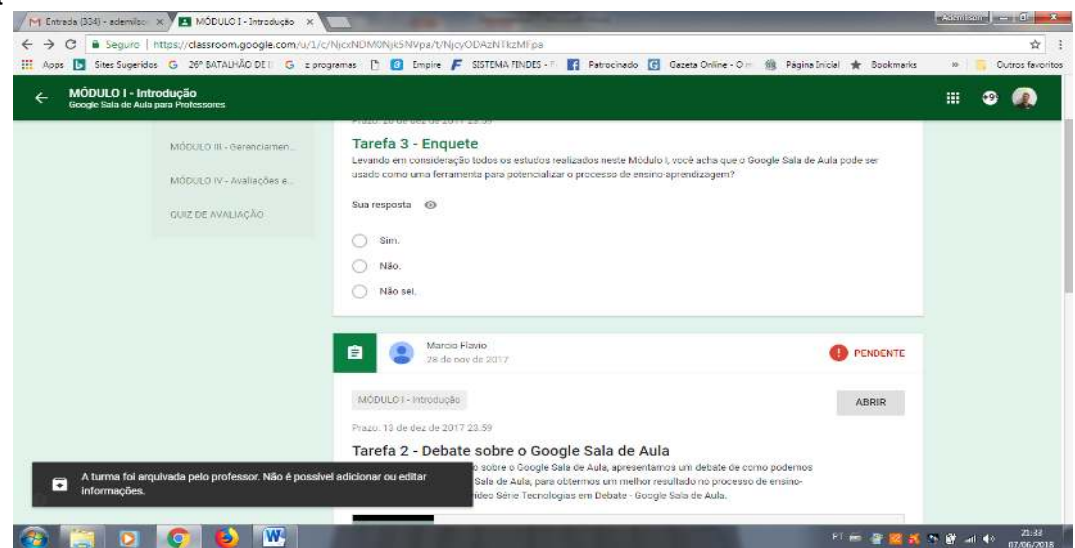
M Entrada (334) - ademilso × MÓDULO I - Introdução ×

Ademilson

Seguro | https://classroom.google.com/u/1/c/NjcxNDM0NjkSNVpa/t/NjcyODAzNTkzMFpa

Apps Sites Sugeridos 26º BATALHÃO DE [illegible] z programas Empire SISTEMA FINDES - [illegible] Patrocinado Gazeta Online - O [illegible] Página Inicial Bookmarks » Outros favoritos

MÓDULO I - Introdução
Google Sala de Aula para Professores

MÓDULO III - Gerenciamen...

MÓDULO IV - Avaliações e...

QUIZ DE AVALIAÇÃO

Prazo: 20 de dez de 2017 23:59

Tarefa 3 - Enquete

Levando em consideração todos os estudos realizados neste Módulo I, você acha que o Google Sala de Aula pode ser usado como uma ferramenta para potencializar o processo de ensino-aprendizagem?

Sua resposta

Sim.

Não.

Não sei.

Marcio Flavio
28 de nov de 2017

PENDENTE

MÓDULO I - Introdução

ABRIR

Prazo: 13 de dez de 2017 23:59

Tarefa 2 - Debate sobre o Google Sala de Aula

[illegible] sobre o Google Sala de Aula, apresentamos um debate de como podemos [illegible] Sala de Aula, para obtermos um melhor resultado no processo de ensino- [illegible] vídeo Série Tecnologias em Debate - Google Sala de Aula.

A turma foi arquivada pelo professor. Não é possível adicionar ou editar informações.

PT 21:33 07/06/2018